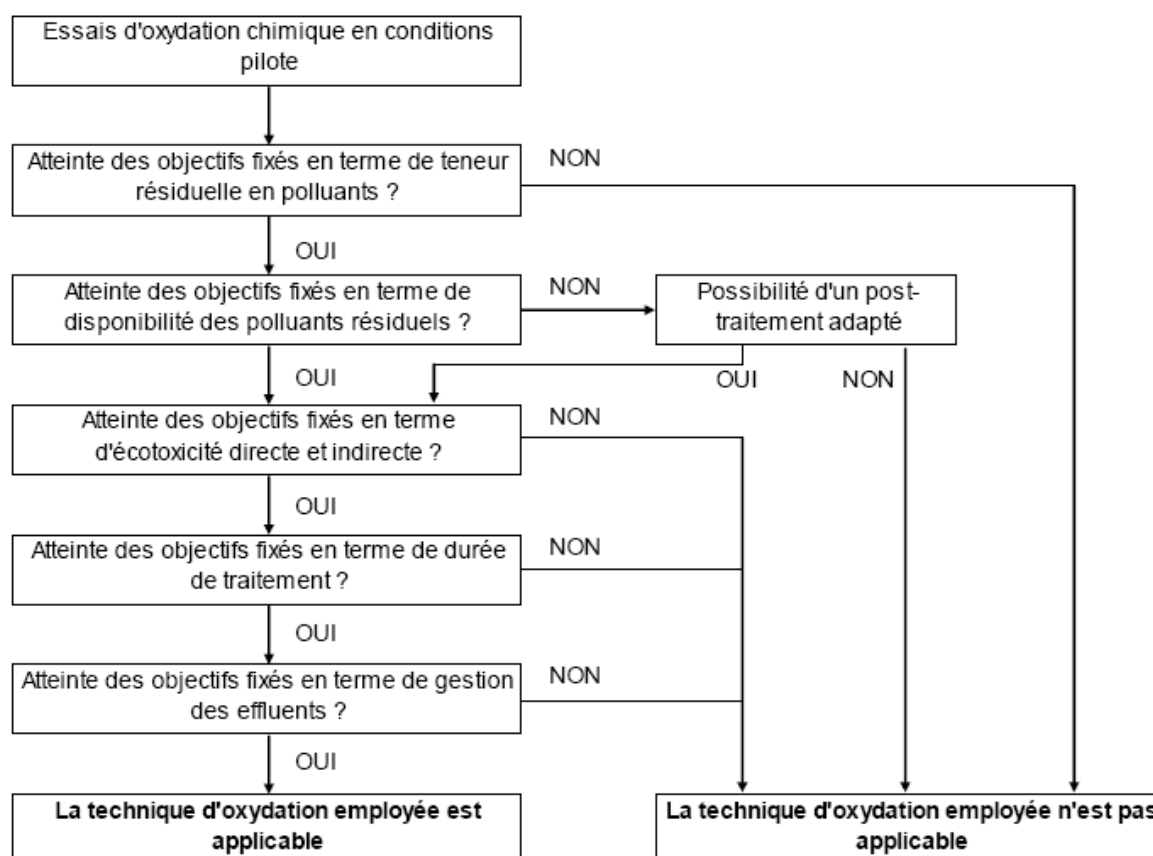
Essais d'oxydation chimique en conditions pilote

Atteinte des objectifs fixés en terme de teneur résiduelle en polluants ?

NON

OUI

Atteinte des objectifs fixés en terme de disponibilité des polluants résiduels ?

NON

Possibilité d'un post-traitement adapté

OUI

OUI

NON

Atteinte des objectifs fixés en terme d'écotoxicité directe et indirecte ?

NON

OUI

Atteinte des objectifs fixés en terme de durée de traitement ?

NON

OUI

Atteinte des objectifs fixés en terme de gestion des effluents ?

NON

OUI

**La technique d'oxydation employée est applicable**

**La technique d'oxydation employée n'est pas applicable**